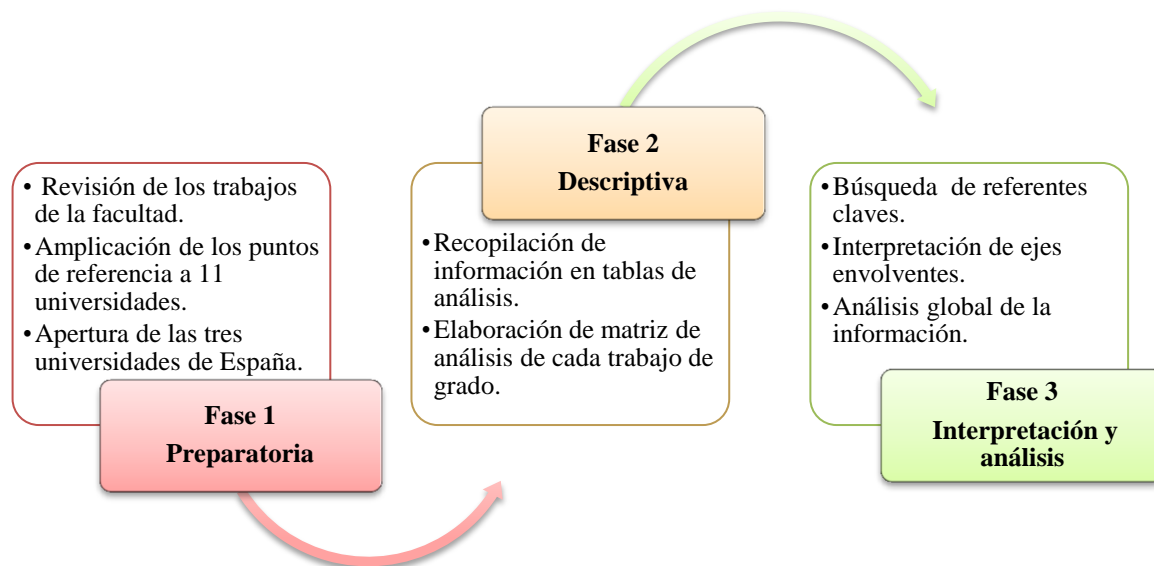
• Revisión de los trabajos de la facultad.
• Amplicación de los puntos de referencia a 11 universidades.
• Apertura de las tres universidades de España.

Fase 1
Preparatoria

Fase 2
Descriptiva

• Recopilación de información en tablas de análisis.
• Elaboración de matriz de análisis de cada trabajo de grado.

• Búsqueda de referentes claves.
• Interpretación de ejes envolventes.
• Análisis global de la información.

Fase 3
Interpretación y análisis